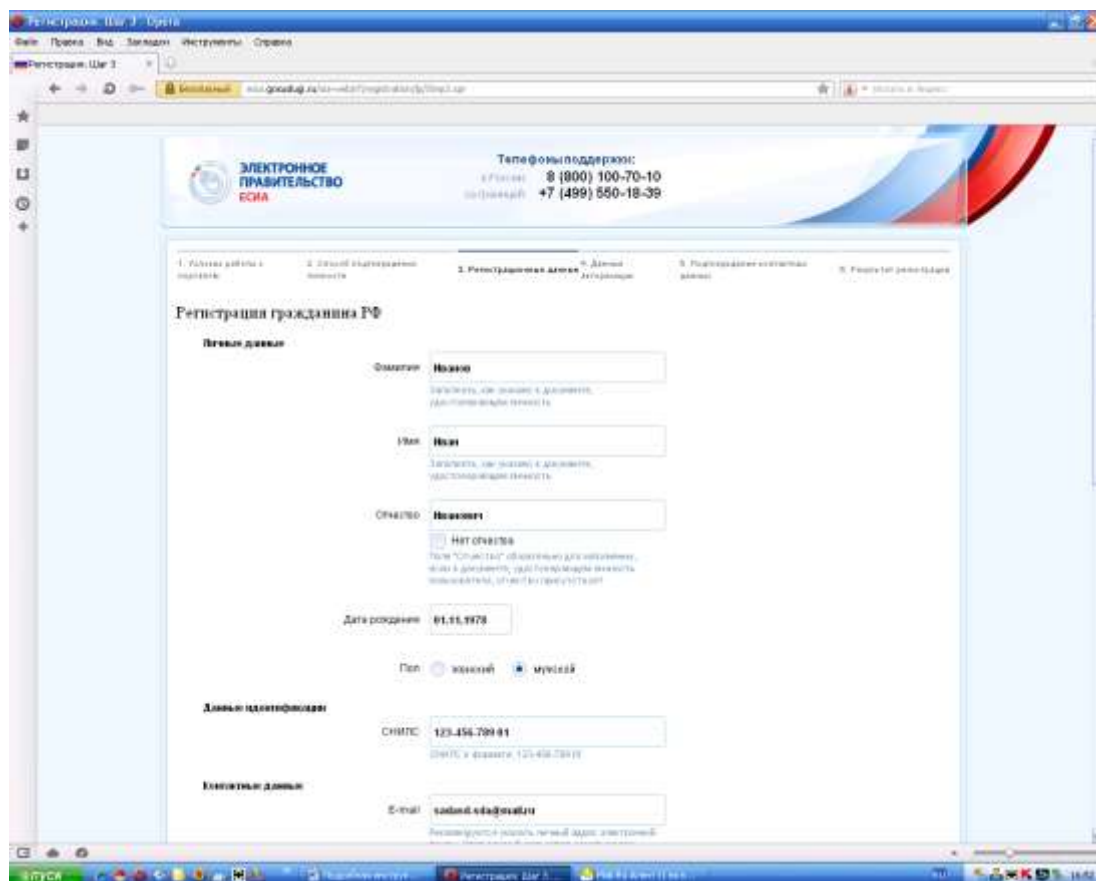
Регистрация. Шаг 3 - Opera

Файл Правка Вид Закладки Инструменты Справка

Регистрация. Шаг 3

Безопасный esia.gosuslugi.ru/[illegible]

ЭЛЕКТРОННОЕ ПРАВИТЕЛЬСТВО ЕСИА

Телефоны поддержки:
в России: 8 (800) 100-70-10
за границей: +7 (499) 550-18-39

1. Условия работы с порталом
2. Способ подтверждения личности
3. Регистрационные данные
4. Данные авторизации
5. Подтверждение контактных данных
6. Результат регистрации

Регистрация гражданина РФ

Личные данные

Фамилия Иванов
Заполните, как указано в документе, удостоверяющем личность

Имя Иван
Заполните, как указано в документе, удостоверяющем личность

Отчество Иванович
Нет отчества
Поле "Отчество" обязательно для заполнения, если в документе, удостоверяющем личность пользователя, отчество присутствует

Дата рождения 01.11.1978

Пол женский мужской

Данные идентификации

СНИЛС 123-456-789 01
СНИЛС в формате: 123-456-789 01

Контактные данные

E-mail sadaed.sda@mail.ru
Рекомендуется указать личный адрес электронной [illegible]

ПУСК